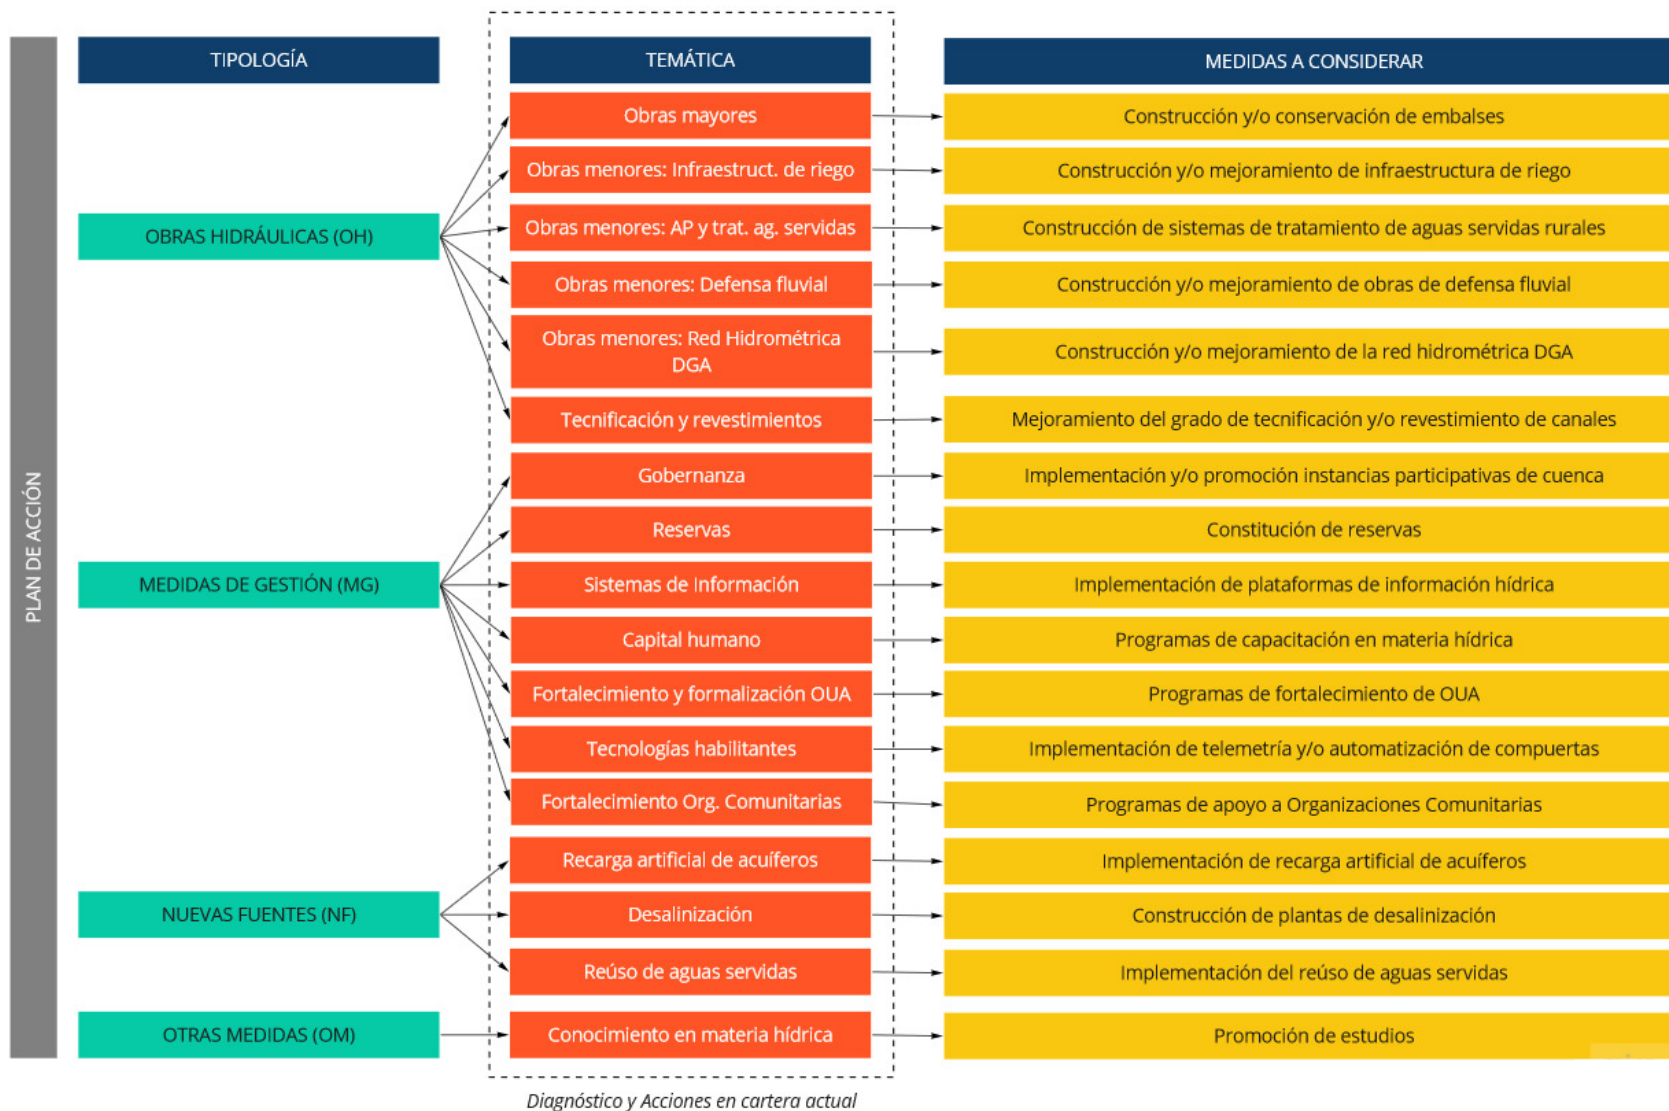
PLAN DE ACCIÓN

TIPOLOGÍA

OBRAS HIDRÁULICAS (OH)

MEDIDAS DE GESTIÓN (MG)

NUEVAS FUENTES (NF)

OTRAS MEDIDAS (OM)

TEMÁTICA

Obras mayores
Obras menores: Infraestruct. de riego
Obras menores: AP y trat. ag. servidas
Obras menores: Defensa fluvial
Obras menores: Red Hidrométrica DGA
Tecnificación y revestimientos
Gobernanza
Reservas
Sistemas de Información
Capital humano
Fortalecimiento y formalización OUA
Tecnologías habilitantes
Fortalecimiento Org. Comunitarias
Recarga artificial de acuíferos
Desalinización
Reúso de aguas servidas
Conocimiento en materia hídrica

Diagnóstico y Acciones en cartera actual

MEDIDAS A CONSIDERAR

Construcción y/o conservación de embalses
Construcción y/o mejoramiento de infraestructura de riego
Construcción de sistemas de tratamiento de aguas servidas rurales
Construcción y/o mejoramiento de obras de defensa fluvial
Construcción y/o mejoramiento de la red hidrométrica DGA
Mejoramiento del grado de tecnificación y/o revestimiento de canales
Implementación y/o promoción instancias participativas de cuenca
Constitución de reservas
Implementación de plataformas de información hídrica
Programas de capacitación en materia hídrica
Programas de fortalecimiento de OUA
Implementación de telemetría y/o automatización de compuertas
Programas de apoyo a Organizaciones Comunitarias
Implementación de recarga artificial de acuíferos
Construcción de plantas de desalinización
Implementación del reúso de aguas servidas
Promoción de estudios